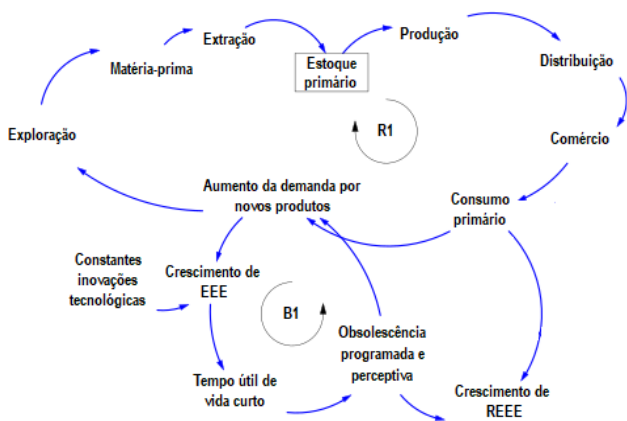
Extração

Estoque primário

Produção

Matéria-prima

Distribuição

R1

Exploração

Comércio

Aumento da demanda por novos produtos

Consumo primário

Constantes inovações tecnológicas

Crescimento de EEE

B1

Obsolescência programada e perceptiva

Tempo útil de vida curto

Crescimento de REEE